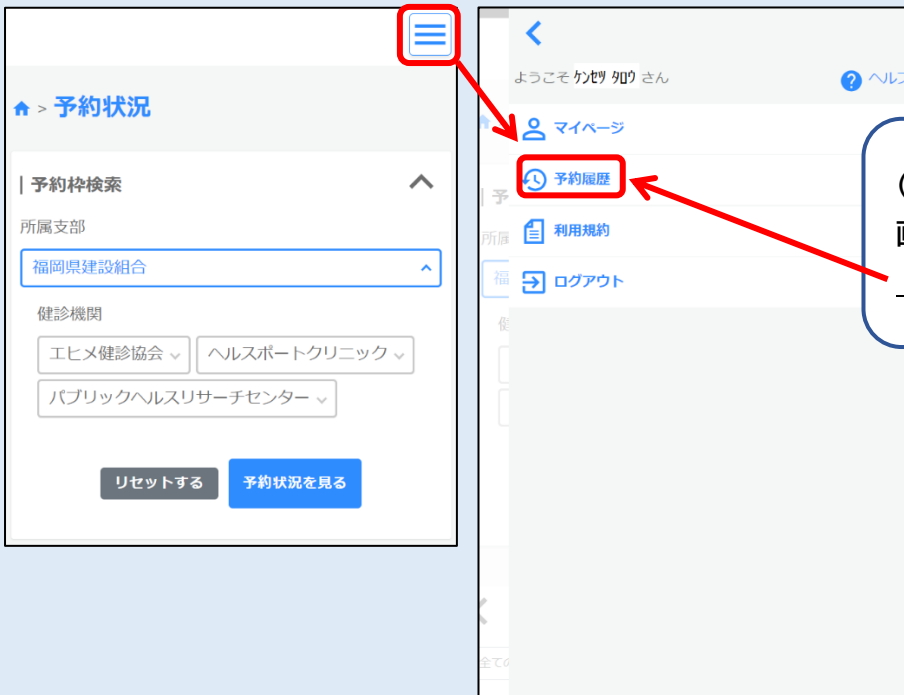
> 予約状況

| 予約枠検索

所属支部

福岡県建設組合

健診機関

エヒメ健診協会

ヘルスポートクリニック

パブリックヘルスリサーチセンター

リセットする

予約状況を見る

ようこそ ｹﾝｾﾂ ﾀﾛｳ さん

ヘルス

マイページ

予約履歴

利用規約

ログアウト

(

画

ー